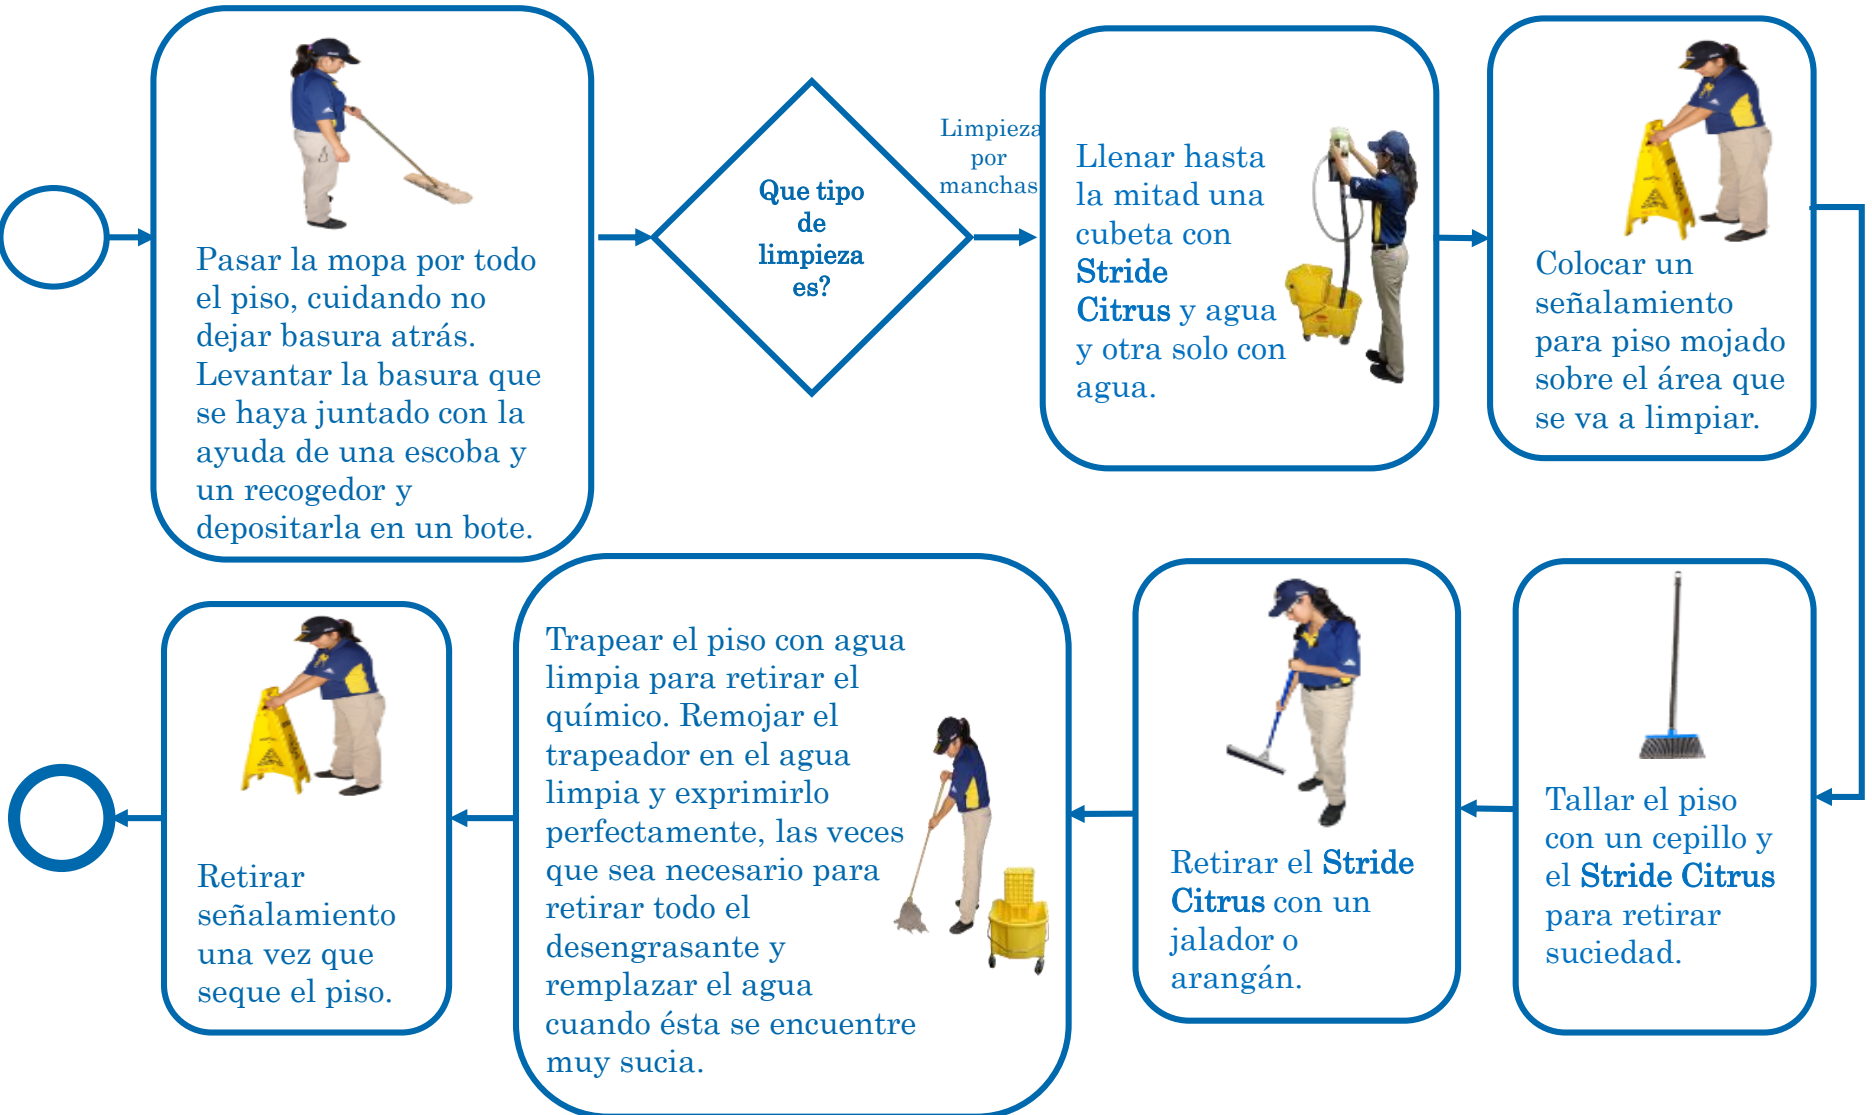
Pasar la mopa por todo el piso, cuidando no dejar basura atrás. Levantar la basura que se haya juntado con la ayuda de una escoba y un recogedor y depositarla en un bote.

Que tipo de limpieza es?

Limpieza por manchas

Llenar hasta la mitad una cubeta con Stride Citrus y agua y otra solo con agua.

Colocar un señalamiento para piso mojado sobre el área que se va a limpiar.

Tallar el piso con un cepillo y el Stride Citrus para retirar suciedad.

Retirar el Stride Citrus con un jalador o arangán.

Trapear el piso con agua limpia para retirar el químico. Remojar el trapeador en el agua limpia y exprimirlo perfectamente, las veces que sea necesario para retirar todo el desengrasante y remplazar el agua cuando ésta se encuentre muy sucia.

Retirar señalamiento una vez que seque el piso.